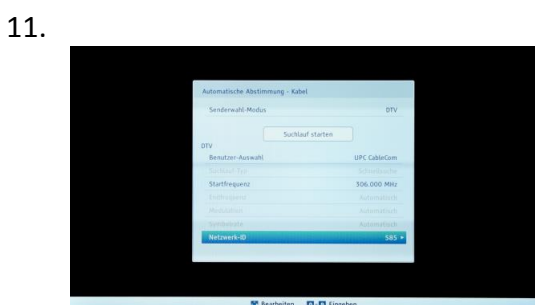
11.

Automatische Abstimmung - Kabel

Senderwahl-Modus DTV

Suchlauf starten

DTV

Benutzer-Auswahl UPC CableCom

Suchlauf Typ Schnellsuche

Startfrequenz 306.000 MHz

Endfrequenz Automatisch

Modulation Automatisch

Symbolrate Automatisch

Netzwerk-ID 585

Bearbeiten Einstellen